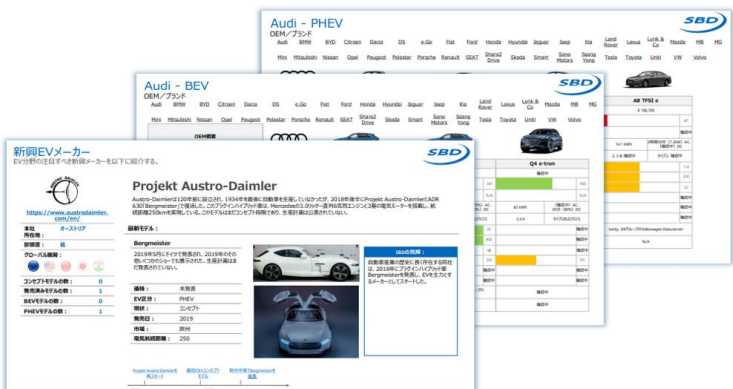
Audi - PHEV
OEM/ブランド
Audi BMW BYD Citroen Dacia DS e.Go Fiat Ford Honda Hyundai Jaguar Jeep Kia Land Rover Lexus Lynk & Co Mazda MB MG
Mini Mitsubishi Nissan Opel Peugeot Polestar Porsche Renault SEAT Share2 Drive Skoda Smart Sono Motors Ssang Yong Tesla Toyota Uniti VW Volvo
SBD
A8 TFSI e

Audi - BEV
OEM/ブランド
Audi BMW BYD Citroen Dacia DS e.Go Fiat Ford Honda Hyundai Jaguar Jeep Kia Land Rover Lexus Lynk & Co Mazda MB MG
Mini Mitsubishi Nissan Opel Peugeot Polestar Porsche Renault SEAT Share2 Drive Skoda Smart Sono Motors Ssang Yong Tesla Toyota Uniti VW Volvo
SBD
OEM概要
Q4 e-tron

新興EVメーカー
EV分野の注目すべき新興メーカーを以下に紹介する。
SBD
https://www.austrodaimler.com/en/
本社所在地: オーストリア
新規度: 低
グローバル展開:
コンセプトモデルの数: 1
発売済モデルの数: 0
BEVモデルの数: 0
PHEVモデルの数: 1
Projekt Austro-Daimler
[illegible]
最新モデル:
Bergmeister
2019年5月にドイツで発表され、2019年のその他イベントのショーでも展示された。生産計画はまだ発表されていない。
価格: 未発表
EV区分: PHEV
現状: コンセプト
発売日: 2019
市場: 欧州
電気航続距離: 250
SBDの見解:
自動車産業の歴史に長く存在する同社は、2018年にプラグインハイブリッド Bergmeisterを発表し、EVを主力とするメーカーとしてスタートした。